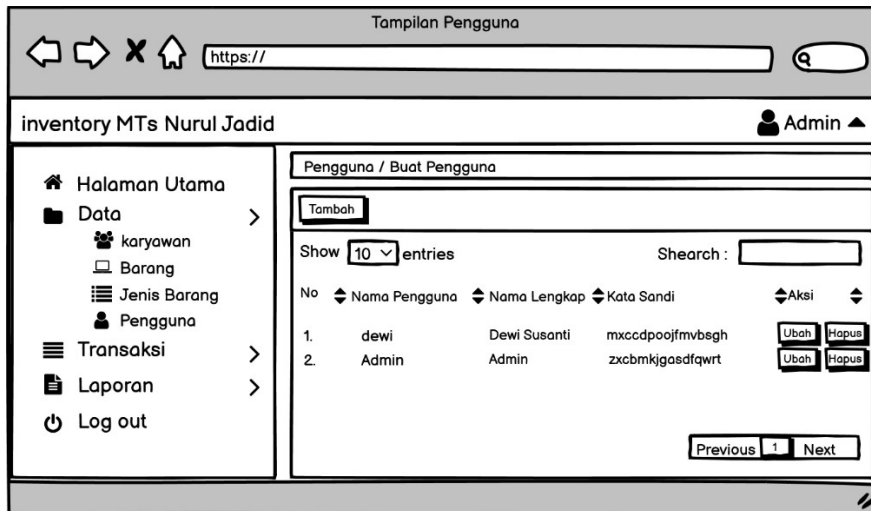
Tampilan Pengguna

https://

inventory MTs Nurul Jadid

Admin

Halaman Utama
Data
karyawan
Barang
Jenis Barang
Pengguna
Transaksi
Laporan
Log out

Pengguna / Buat Pengguna

Tambah

Show 10 entries

Shearch :

| No | Nama Pengguna | Nama Lengkap | Kata Sandi | Aksi |
|---|---|---|---|---|
| 1. | dewi | Dewi Susanti | mxccdpoojfmvbsgh | Ubah Hapus |
| 2. | Admin | Admin | zxcbmkjgasdfqwrt | Ubah Hapus |

Previous 1 Next